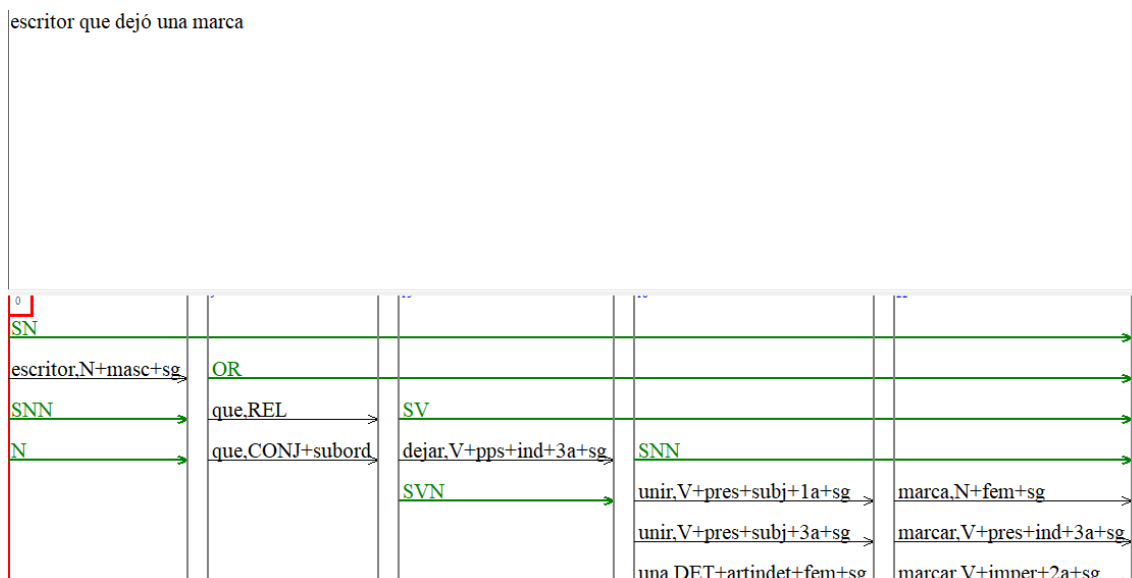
escritor que dejó una marca

0

SN

escritor,N+masc+sg

OR

SNN

que,REL

SV

N

que,CONJ+subord

dejar,V+pps+ind+3a+sg

SNN

SVN

unir,V+pres+subj+1a+sg

marca,N+fem+sg

unir,V+pres+subj+3a+sg

marcar,V+pres+ind+3a+sg

una,DET+artindet+fem+sg

marcar,V+imper+2a+sg